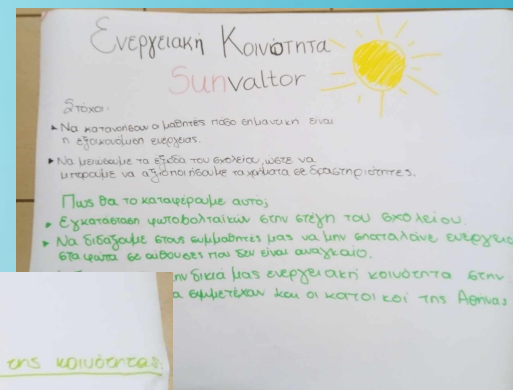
Ενεργειακή Κοινότητα
Sunvaltor

Στόχοι:
• Να κατανοήσουν οι μαθητές πόσο σημαντική είναι η εξοικονόμηση ενέργειας.
• Να μειώσουμε τα έξοδα του σχολείου, ώστε να μπορούμε να αξιοποιήσουμε τα χρήματα σε δραστηριότητες.

Πως θα το καταφέρουμε αυτό;
• Εγκατάσταση φωτοβολταϊκών στην στέγη του σχολείου.
• Να διδάξουμε στους συμμαθητές μας να μην σπαταλάνε ενέργεια στα φώτα σε αίθουσες που δεν είναι αναγκαίο.
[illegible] την δικιά μας ενεργειακή κοινότητα στην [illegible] συμμετέχουν και οι κάτοικοί της Αθήνας

της κοινότητας.